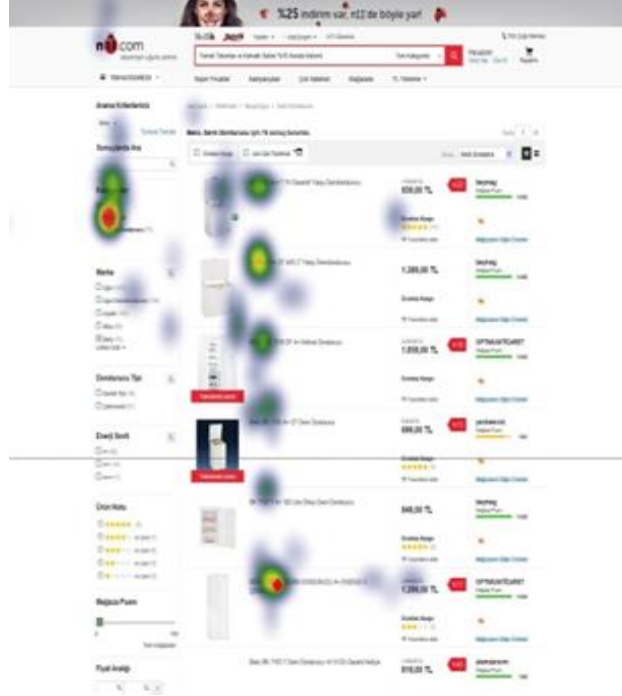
%25 indirim var, n11'de böyle yar!

n11.com

Arama Kriterleri

Marka

Dondurucu Tipi

Enerji Sınıfı

Ürün Notu

Mağaza Puanı

Fiyat Aralığı

659,00 TL

1.389,00 TL

1.059,00 TL

699,00 TL

849,00 TL

1.299,00 TL

819,00 TL

OPTIMUMTİCARET

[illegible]